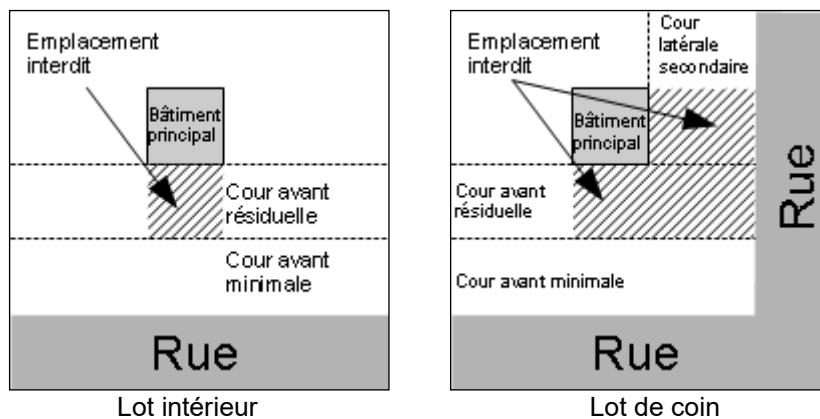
Emplacement interdit

Bâtiment principal

Cour avant résiduelle

Cour avant minimale

Rue

Lot intérieur

Emplacement interdit

Cour latérale secondaire

Bâtiment principal

Cour avant résiduelle

Cour avant minimale

Rue

Rue

Lot de coin